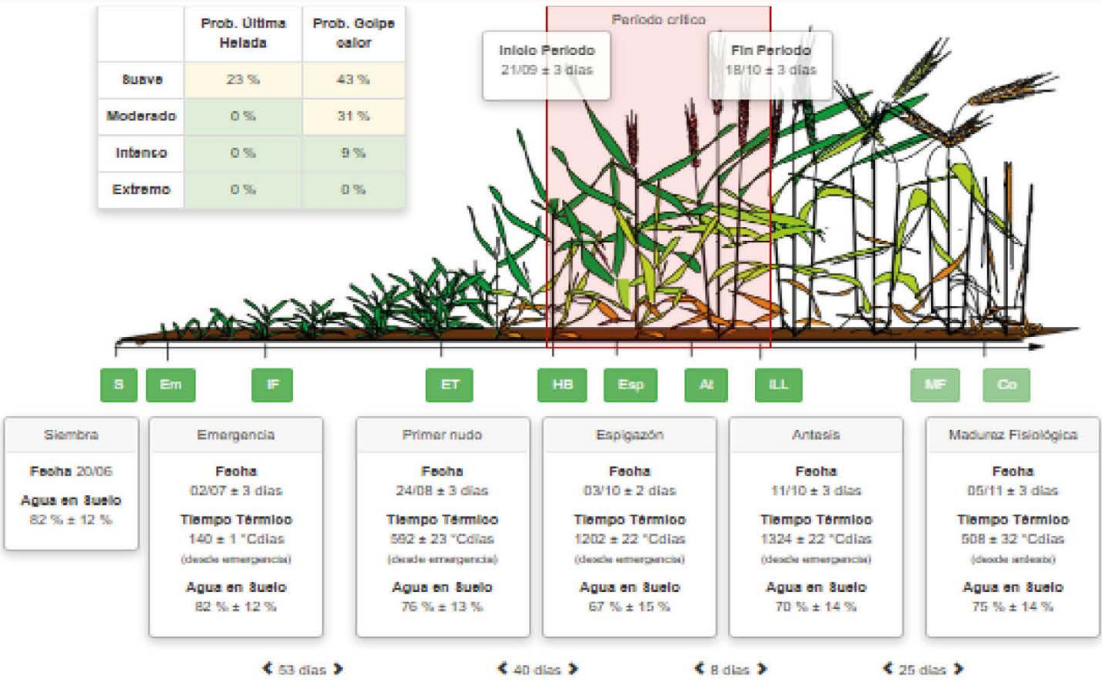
| | Prob. Última Helada | Prob. Golpe calor |
|---|---|---|
| Suave | 23 % | 43 % |
| Moderado | 0 % | 31 % |
| Intenso | 0 % | 9 % |
| Extremo | 0 % | 0 % |

Período crítico

Inicio Período
21/09 ± 3 días

Fin Período
18/10 ± 3 días

S Em IF ET HB Esp At ILL MF Co

Siembra
Fecha 20/06
Agua en Suelo
82 % ± 12 %

Emergencia
Fecha
02/07 ± 3 días
Tiempo Térmico
140 ± 1 °Cdías
(desde emergencia)
Agua en Suelo
82 % ± 12 %

Primer nudo
Fecha
24/08 ± 3 días
Tiempo Térmico
592 ± 23 °Cdías
(desde emergencia)
Agua en Suelo
76 % ± 13 %

Espigazón
Fecha
03/10 ± 2 días
Tiempo Térmico
1202 ± 22 °Cdías
(desde emergencia)
Agua en Suelo
67 % ± 15 %

Antesis
Fecha
11/10 ± 3 días
Tiempo Térmico
1324 ± 22 °Cdías
(desde emergencia)
Agua en Suelo
70 % ± 14 %

Madurez Fisiológica
Fecha
05/11 ± 3 días
Tiempo Térmico
508 ± 32 °Cdías
(desde antesis)
Agua en Suelo
75 % ± 14 %

53 días
40 días
8 días
25 días